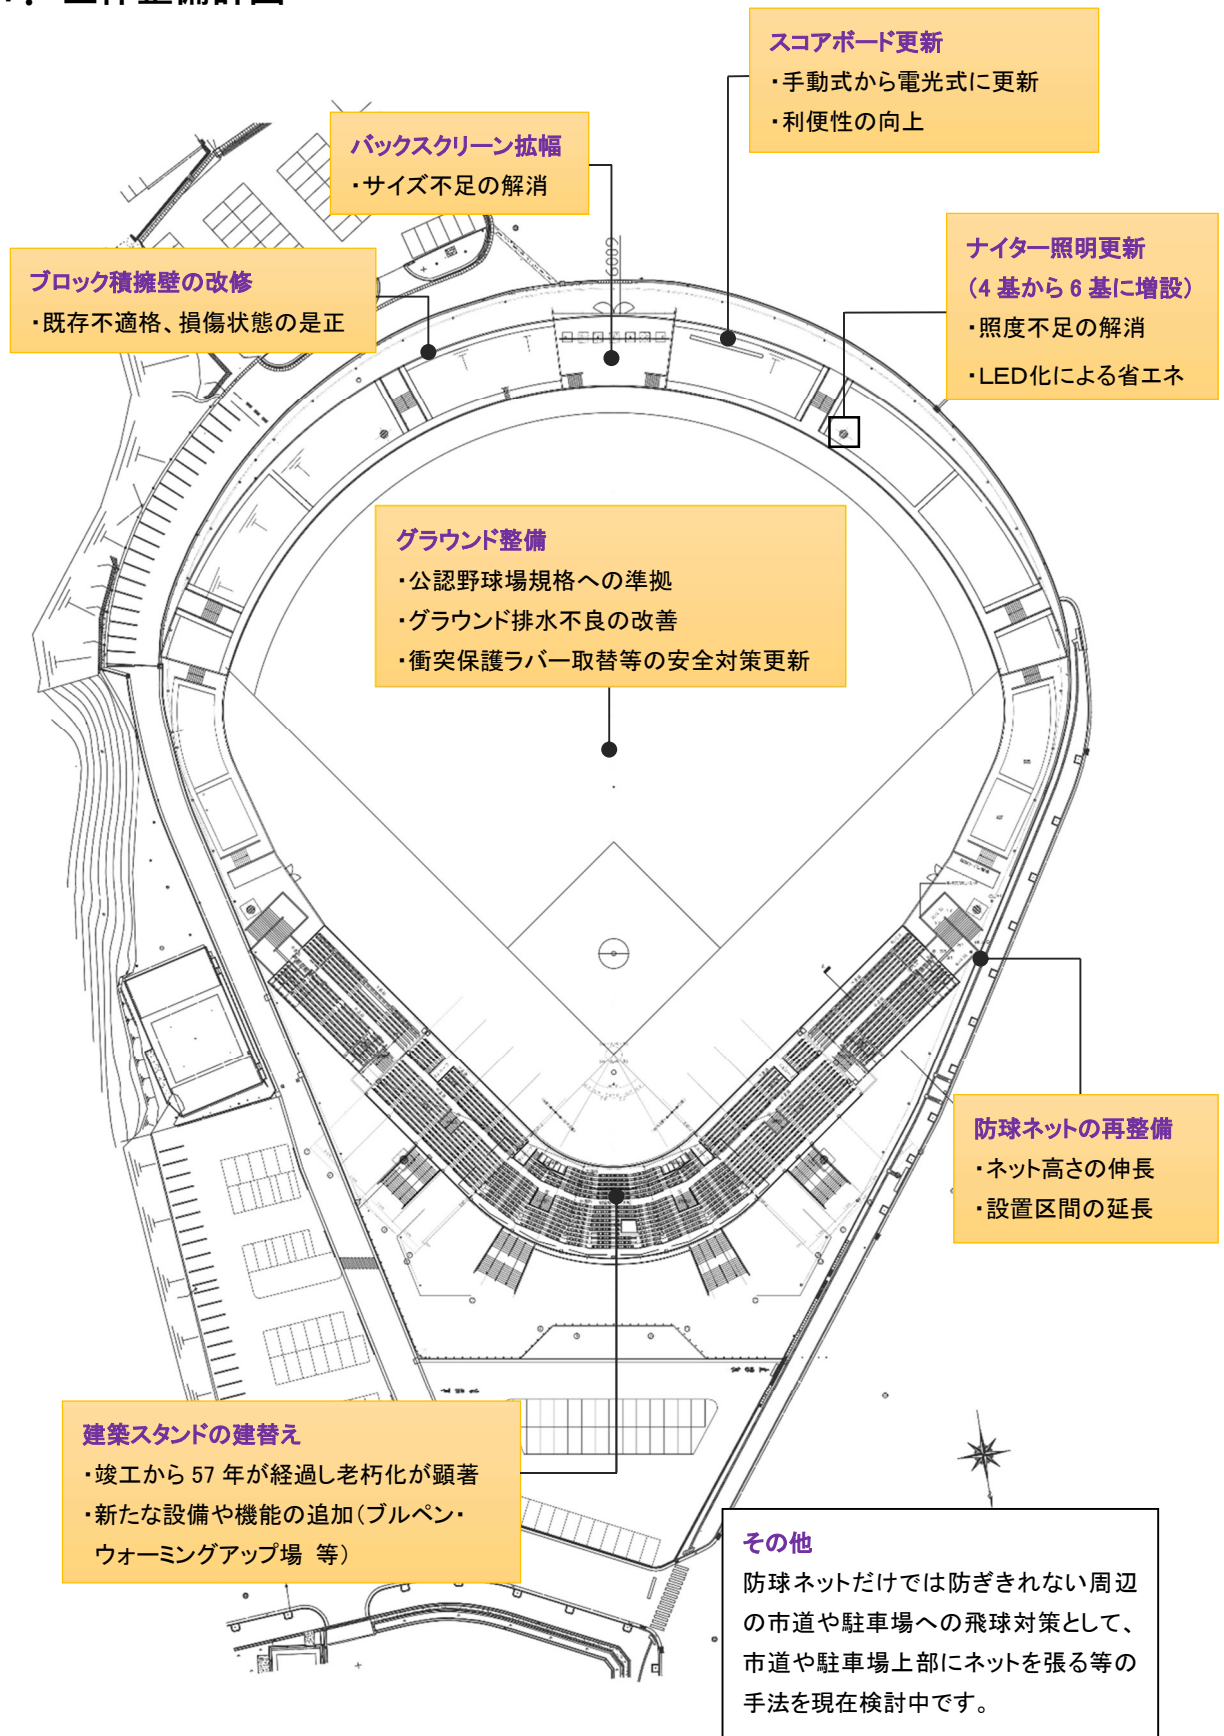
スコアボード更新
・手動式から電光式に更新
・利便性の向上

バックスクリーン拡幅
・サイズ不足の解消

ナイター照明更新
（4 基から 6 基に増設）
・照度不足の解消
・LED化による省エネ

ブロック積擁壁の改修
・既存不適格、損傷状態の是正

グラウンド整備
・公認野球場規格への準拠
・グラウンド排水不良の改善
・衝突保護ラバー取替等の安全対策更新

防球ネットの再整備
・ネット高さの伸長
・設置区間の延長

建築スタンドの建替え
・竣工から 57 年が経過し老朽化が顕著
・新たな設備や機能の追加（ブルペン・ウォーミングアップ場　等）

その他
防球ネットだけでは防ぎきれない周辺の市道や駐車場への飛球対策として、市道や駐車場上部にネットを張る等の手法を現在検討中です。